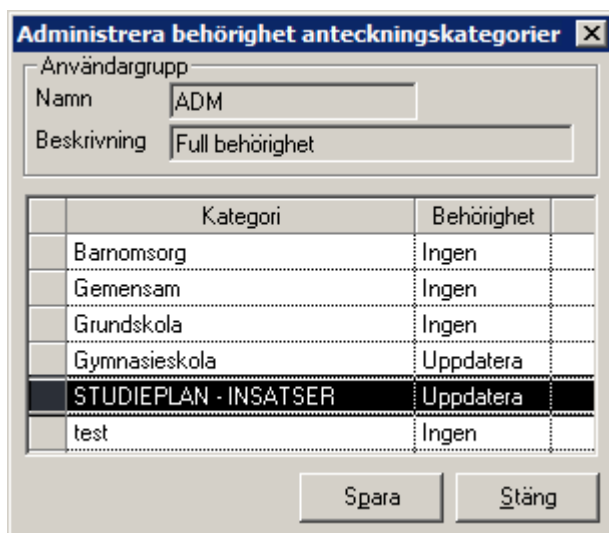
Administrera behörighet anteckningskategorier

Användargrupp

Namn ADM

Beskrivning Full behörighet

| Kategori | Behörighet |
|---|---|
| Barnomsorg | Ingen |
| Gemensam | Ingen |
| Grundskola | Ingen |
| Gymnasieskola | Uppdatera |
| STUDIEPLAN - INSATSER | Uppdatera |
| test | Ingen |

Spara Stäng